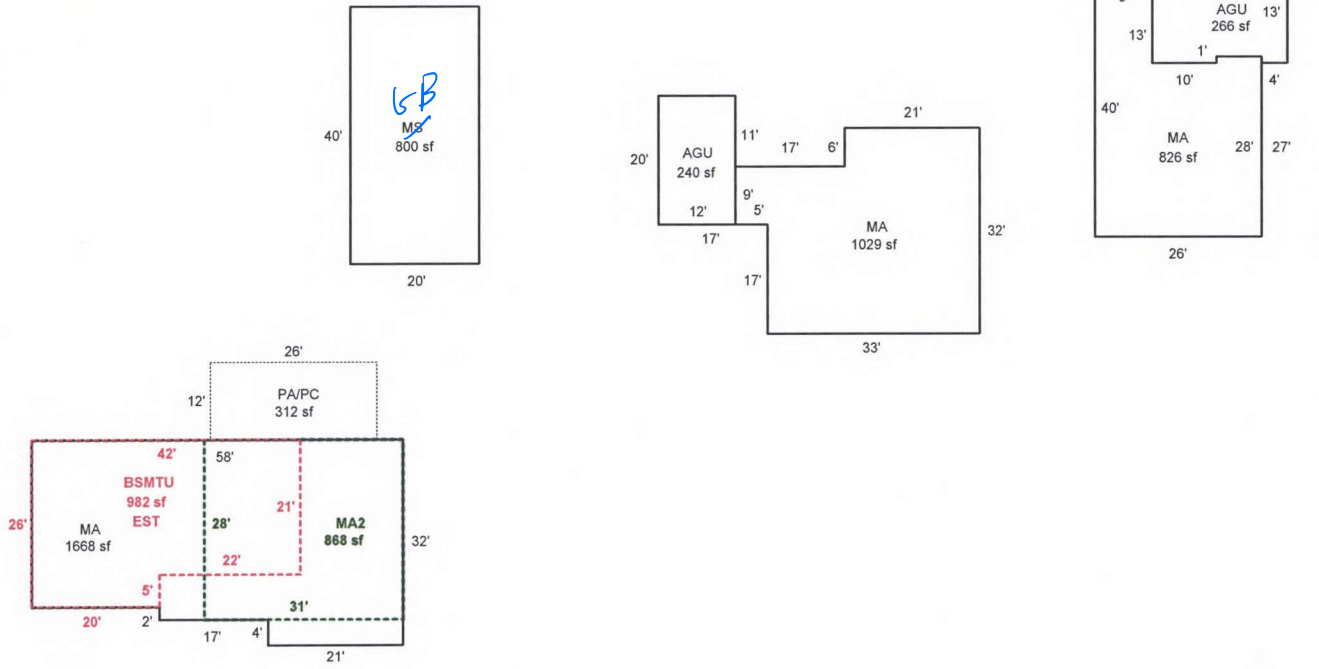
40'
6B
MS
800 sf
20'

20'
AGU
240 sf
12'
11'
17'
6'
21'
9'
5'
17'
MA
1029 sf
32'
17'
33'

13'
AGU
266 sf
13'
1'
10'
4'
40'
MA
826 sf
28'
27'
26'

26'
12'
PA/PC
312 sf
42'
58'
BSMTU
982 sf
EST
26'
MA
1668 sf
28'
21'
MA2
868 sf
32'
22'
5'
31'
20'
2'
17'
4'
21'